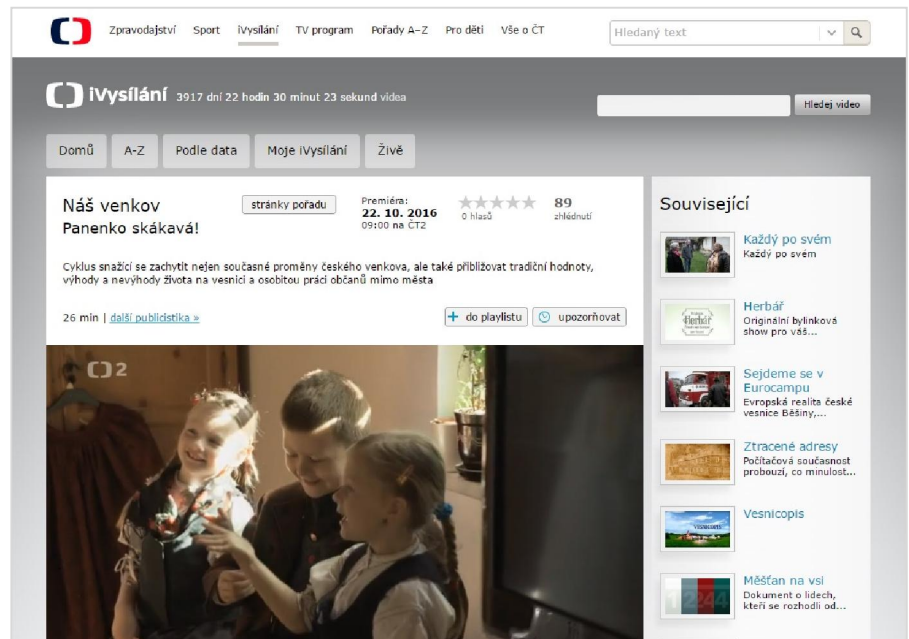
Zpravodajství Sport iVysílání TV program Pořady A–Z Pro děti Vše o ČT

Hledaný text

iVysílání 3917 dní 22 hodin 30 minut 23 sekund videa

Hledej video

Domů A-Z Podle data Moje iVysílání Živě

Náš venkov
Panenko skákavá!

stránky pořadu

Premiéra:
22. 10. 2016
09:00 na ČT2

0 hlasů

89
zhlédnutí

Cyklus snažící se zachytit nejen současné proměny českého venkova, ale také přibližovat tradiční hodnoty, výhody a nevýhody života na vesnici a osobitou práci občanů mimo města

26 min | další publicistika »

+ do playlistu

upozorňovat

2

Související

Každý po svém
Každý po svém

Herbář
Originální bylinková show pro váš...

Herbář

Sejdeme se v Eurocampu
Evropská realita české vesnice Běšiny,...

Ztracené adresy
Počítačová současnost probouzí, co minulost...

Vesnicopis

Měšťan na vsi
Dokument o lidech, kteří se rozhodli od...